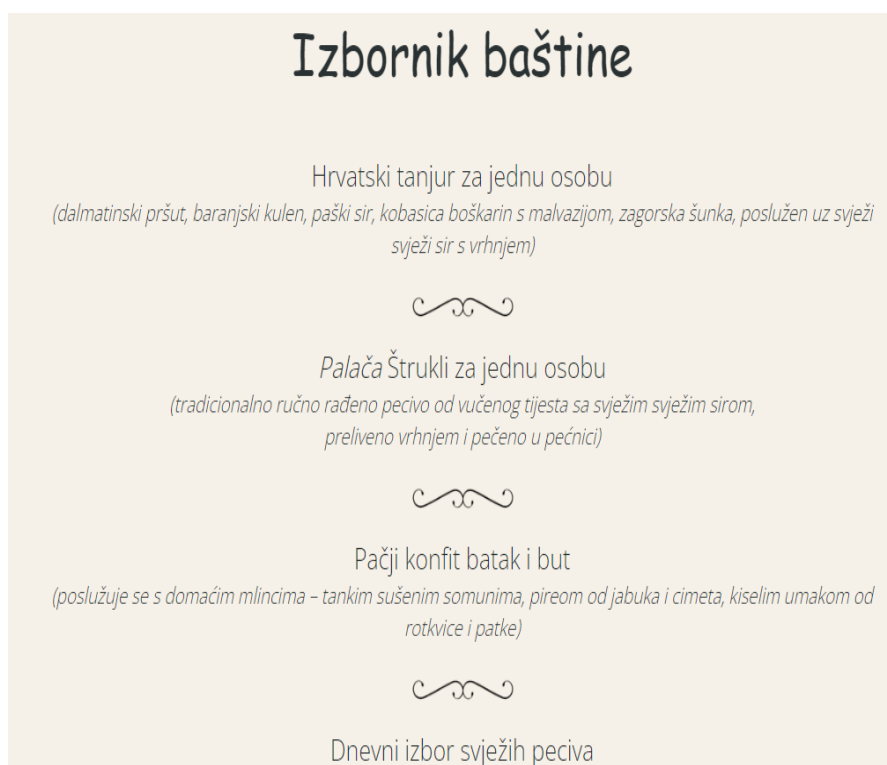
Izbornik baštine

Hrvatski tanjur za jednu osobu
(dalmatinski pršut, baranjski kulen, paški sir, kobasica boškarin s malvazijom, zagorska šunka, poslužen uz svježi svježi sir s vrhnjem)

*Palača* Štrukli za jednu osobu
(tradicionalno ručno rađeno pecivo od vučenog tijesta sa svježim svježim sirom, preliveno vrhnjem i pečeno u pećnici)

Pačji konfit batak i but
(poslužuje se s domaćim mlincima – tankim sušenim somunima, pireom od jabuka i cimeta, kiselim umakom od rotkvice i patke)

Dnevni izbor svježih peciva